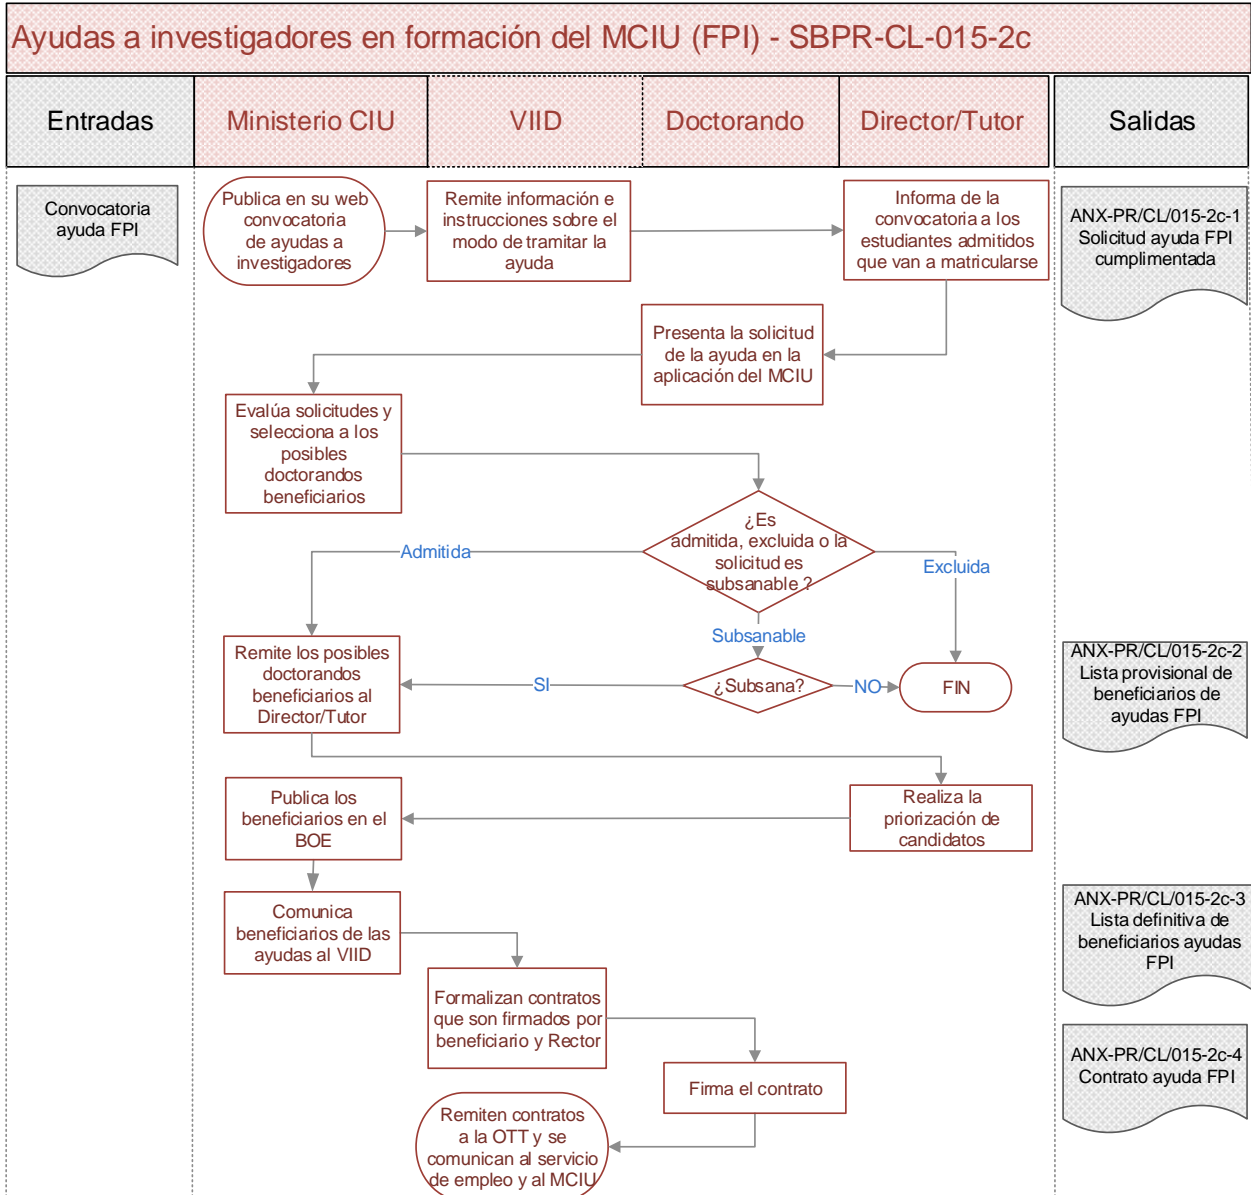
Ayudas a investigadores en formación del MCIU (FPI) - SBPR-CL-015-2c

Entradas

Ministerio CIU

VIID

Doctorando

Director/Tutor

Salidas

Convocatoria ayuda FPI

Publica en su web convocatoria de ayudas a investigadores

Remite información e instrucciones sobre el modo de tramitar la ayuda

Informa de la convocatoria a los estudiantes admitidos que van a matricularse

ANX-PR/CL/015-2c-1 Solicitud ayuda FPI cumplimentada

Presenta la solicitud de la ayuda en la aplicación del MCIU

Evalúa solicitudes y selecciona a los posibles doctorandos beneficiarios

¿Es admitida, excluida o la solicitud es subsanable ?

Admitida

Excluida

Subsanable

Remite los posibles doctorandos beneficiarios al Director/Tutor

SI

¿Subsana?

NO

FIN

ANX-PR/CL/015-2c-2 Lista provisional de beneficiarios de ayudas FPI

Publica los beneficiarios en el BOE

Realiza la priorización de candidatos

Comunica beneficiarios de las ayudas al VIID

ANX-PR/CL/015-2c-3 Lista definitiva de beneficiarios ayudas FPI

Formalizan contratos que son firmados por beneficiario y Rector

Firma el contrato

ANX-PR/CL/015-2c-4 Contrato ayuda FPI

Remiten contratos a la OTT y se comunican al servicio de empleo y al MCIU